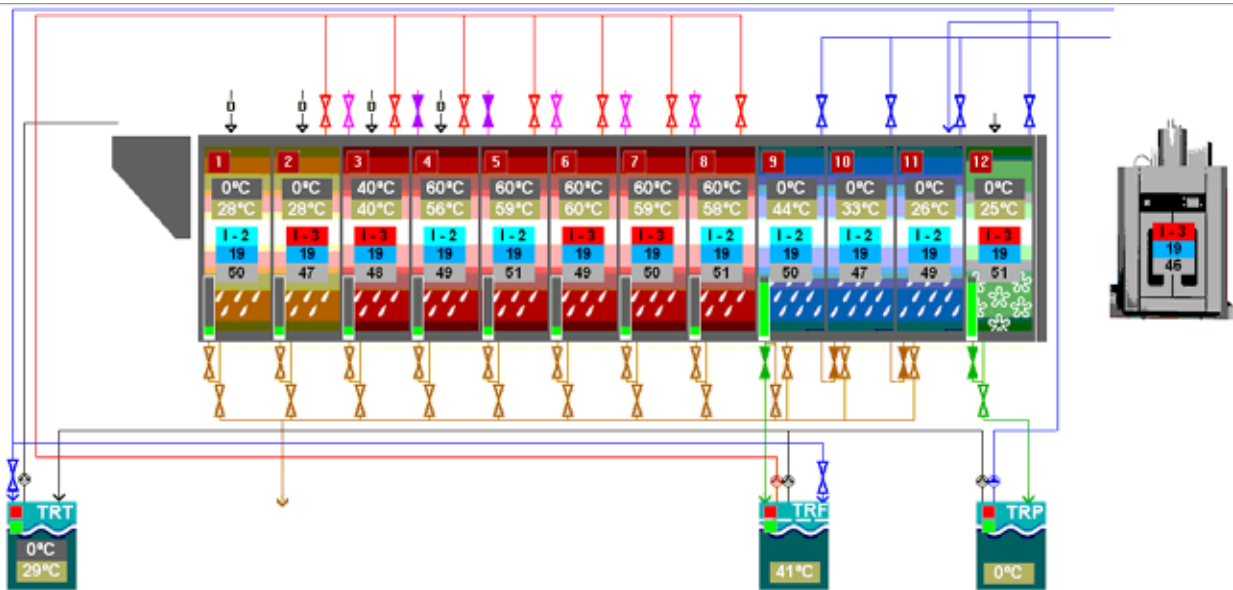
| 1 | 2 | 3 | 4 | 5 | 6 | 7 | 8 | 9 | 10 | 11 | 12 |
|---|---|---|---|---|---|---|---|---|---|---|---|
| 0ºC | 0ºC | 40ºC | 60ºC | 60ºC | 60ºC | 60ºC | 60ºC | 0ºC | 0ºC | 0ºC | 0ºC |
| 28ºC | 28ºC | 40ºC | 56ºC | 59ºC | 60ºC | 59ºC | 58ºC | 44ºC | 33ºC | 26ºC | 25ºC |
| I - 2 | I - 3 | I - 3 | I - 2 | I - 2 | I - 3 | I - 3 | I - 2 | I - 2 | I - 2 | I - 2 | I - 3 |
| 19 | 19 | 19 | 19 | 19 | 19 | 19 | 19 | 19 | 19 | 19 | 19 |
| 50 | 47 | 48 | 49 | 51 | 49 | 50 | 51 | 50 | 47 | 49 | 51 |

I - 3
19
46

TRT
0ºC
29ºC

TRF
41ºC

TRP
0ºC